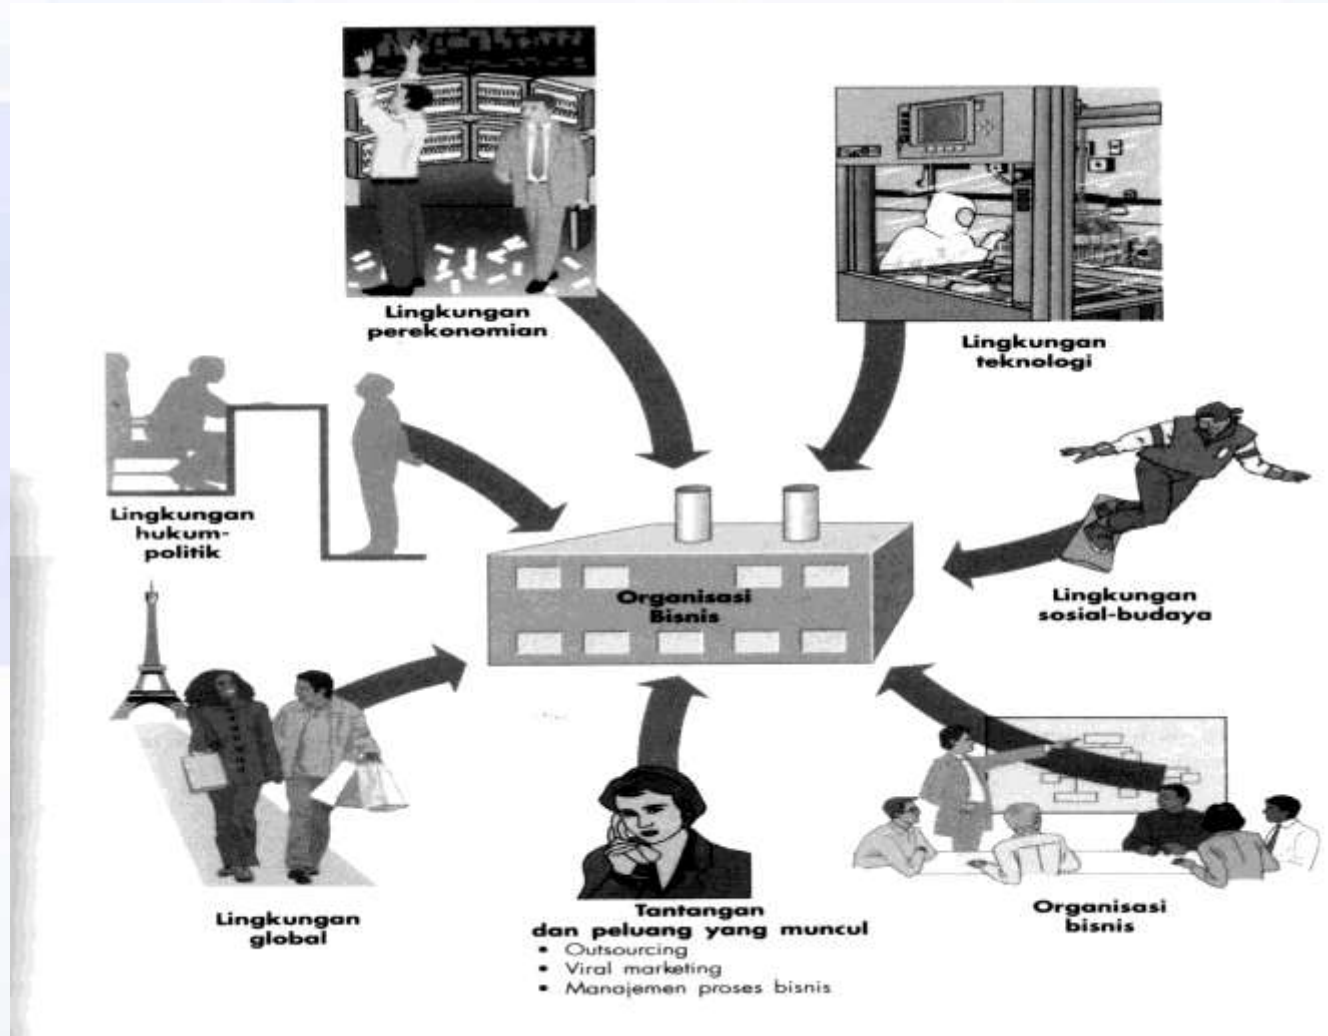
Lingkungan perekonomian

Lingkungan teknologi

Lingkungan hukum-politik

Organisasi Bisnis

Lingkungan sosial-budaya

Lingkungan global

Tantangan dan peluang yang muncul
• Outsourcing
• Viral marketing
• Manajemen proses bisnis

Organisasi bisnis